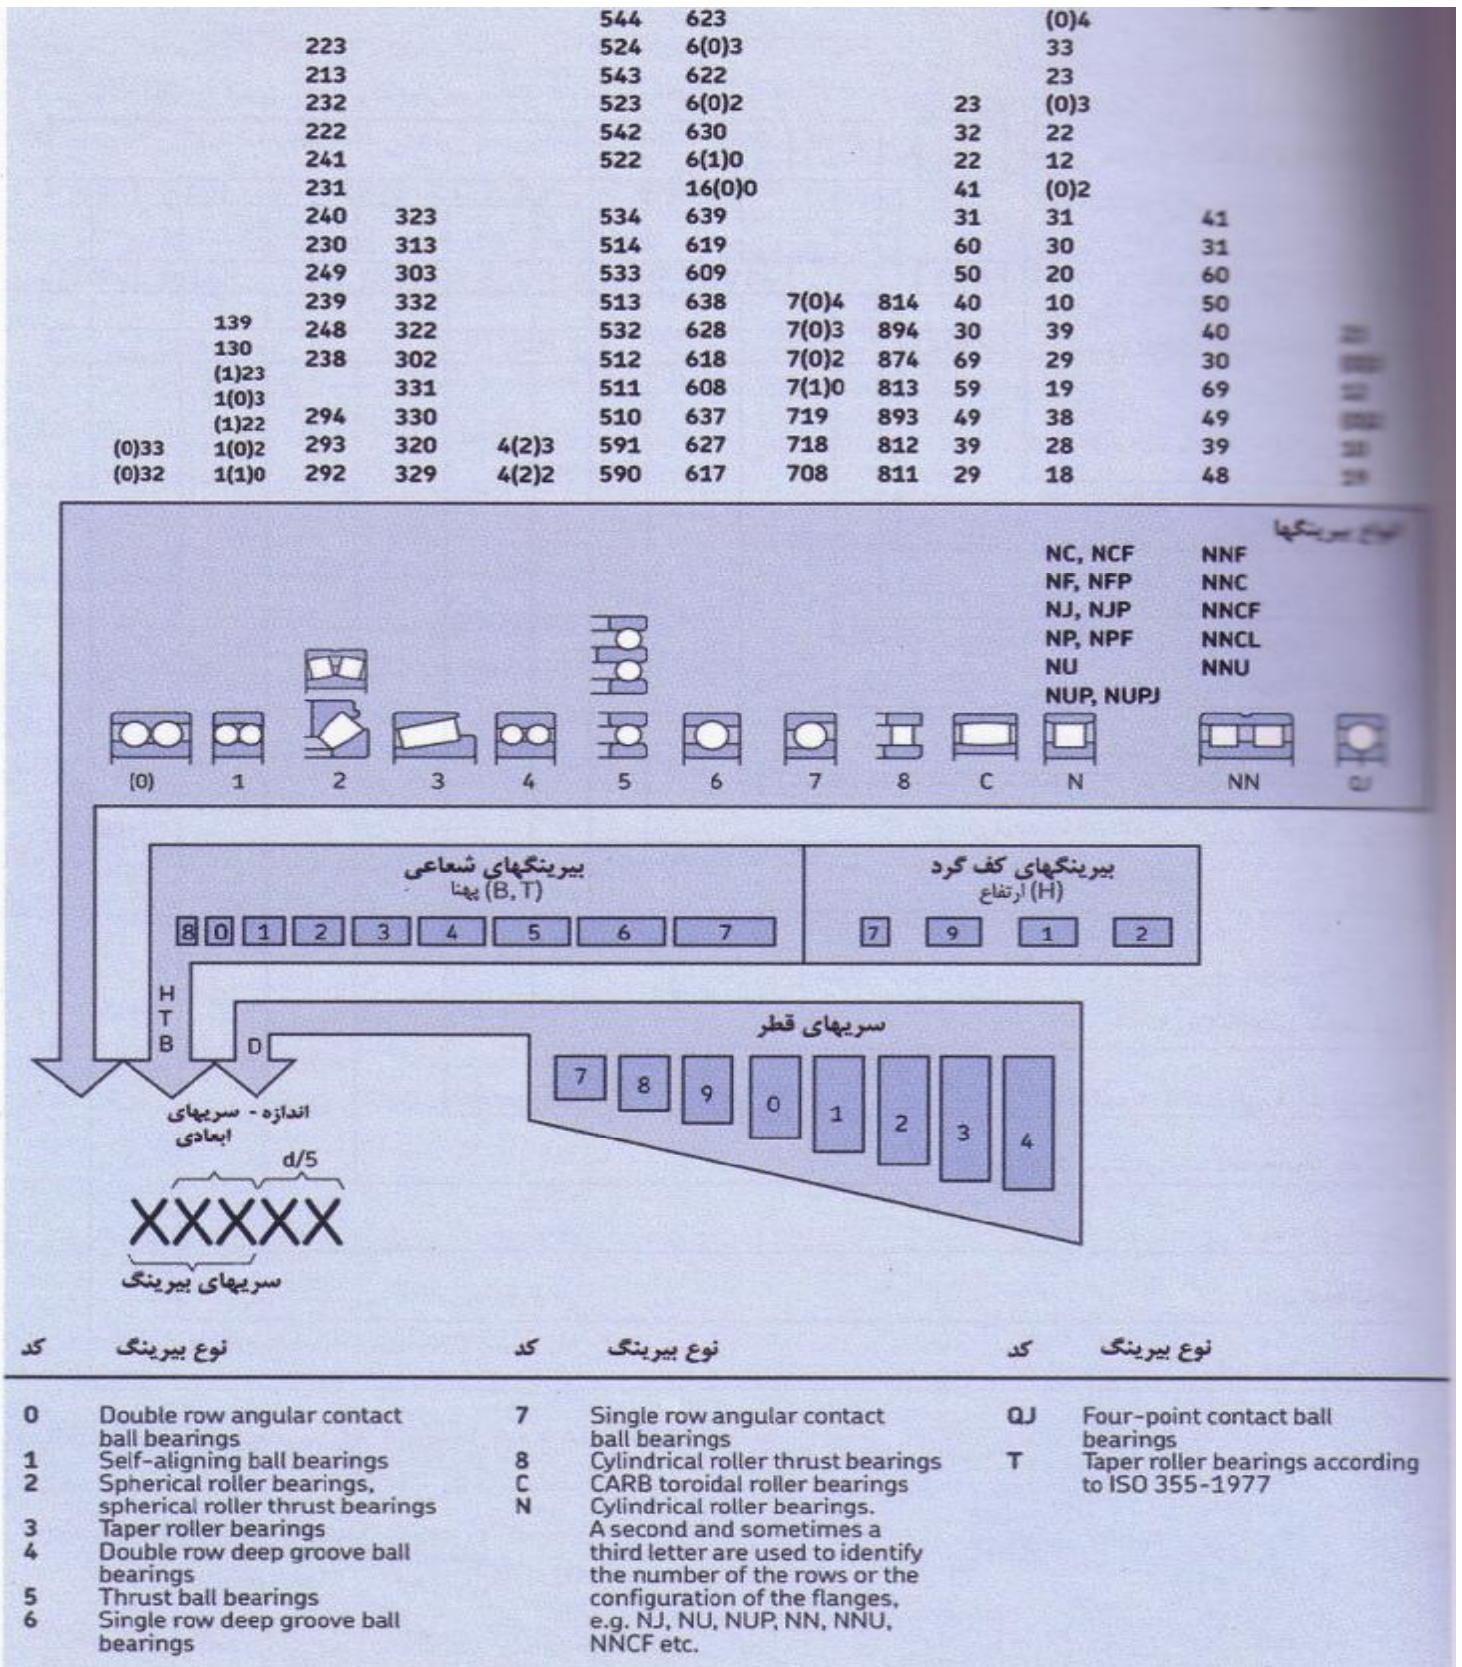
544 623 (0)4
223 524 6(0)3 33
213 543 622 23
232 523 6(0)2 23 (0)3
222 542 630 32 22
241 522 6(1)0 22 12
231 16(0)0 41 (0)2
240 323 534 639 31 31 41
230 313 514 619 60 30 31
249 303 533 609 50 20 60
239 332 513 638 7(0)4 814 40 10 50
139 248 322 532 628 7(0)3 894 30 39 40
130 238 302 512 618 7(0)2 874 69 29 30
(1)23 331 511 608 7(1)0 813 59 19 69
1(0)3
(1)22 294 330 510 637 719 893 49 38 49
(0)33 1(0)2 293 320 4(2)3 591 627 718 812 39 28 39
(0)32 1(1)0 292 329 4(2)2 590 617 708 811 29 18 48

انواع بیرینگها

NC, NCF
NF, NFP
NJ, NJP
NP, NPF
NU
NUP, NUPJ

NNF
NNC
NNCF
NNCL
NNU

(0) 1 2 3 4 5 6 7 8 C N NN QJ

بیرینگهای شعاعی
پهنا (B, T)
8 0 1 2 3 4 5 6 7

بیرینگهای کف گرد
ارتفاع (H)
7 9 1 2

H
T
B
D

سریهای قطر
7 8 9 0 1 2 3 4

اندازه - سریهای ابعادی

d/5
XXXXX
سریهای بیرینگ

| کد | نوع بیرینگ | کد | نوع بیرینگ | کد | نوع بیرینگ |
|---|---|---|---|---|---|
| 0 | Double row angular contact ball bearings | 7 | Single row angular contact ball bearings | QJ | Four-point contact ball bearings |
| 1 | Self-aligning ball bearings | 8 | Cylindrical roller thrust bearings | T | Taper roller bearings according to ISO 355-1977 |
| 2 | Spherical roller bearings, spherical roller thrust bearings | C | CARB toroidal roller bearings | | |
| 3 | Taper roller bearings | N | Cylindrical roller bearings. A second and sometimes a third letter are used to identify the number of the rows or the configuration of the flanges, e.g. NJ, NU, NUP, NN, NNU, NNCF etc. | | |
| 4 | Double row deep groove ball bearings | | | | |
| 5 | Thrust ball bearings | | | | |
| 6 | Single row deep groove ball bearings | | | | |